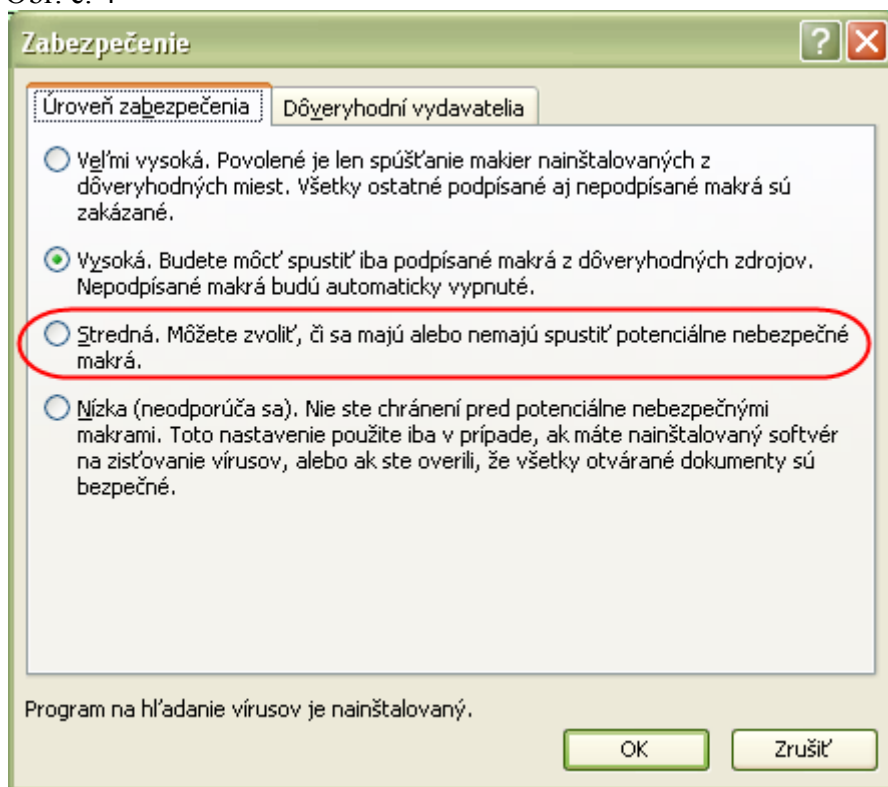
Obr. č. 4

Zabezpečenie

Úroveň zabezpečenia | Dôveryhodní vydavatelia

Veľmi vysoká. Povolené je len spúšťanie makier nainštalovaných z dôveryhodných miest. Všetky ostatné podpísané aj nepodpísané makrá sú zakázané.

Vysoká. Budete môcť spustiť iba podpísané makrá z dôveryhodných zdrojov. Nepodpísané makrá budú automaticky vypnuté.

Stredná. Môžete zvoliť, či sa majú alebo nemajú spustiť potenciálne nebezpečné makrá.

Nízka (neodporúča sa). Nie ste chránení pred potenciálne nebezpečnými makrami. Toto nastavenie použite iba v prípade, ak máte nainštalovaný softvér na zisťovanie vírusov, alebo ak ste overili, že všetky otvárané dokumenty sú bezpečné.

Program na hľadanie vírusov je nainštalovaný.

OK

Zrušiť